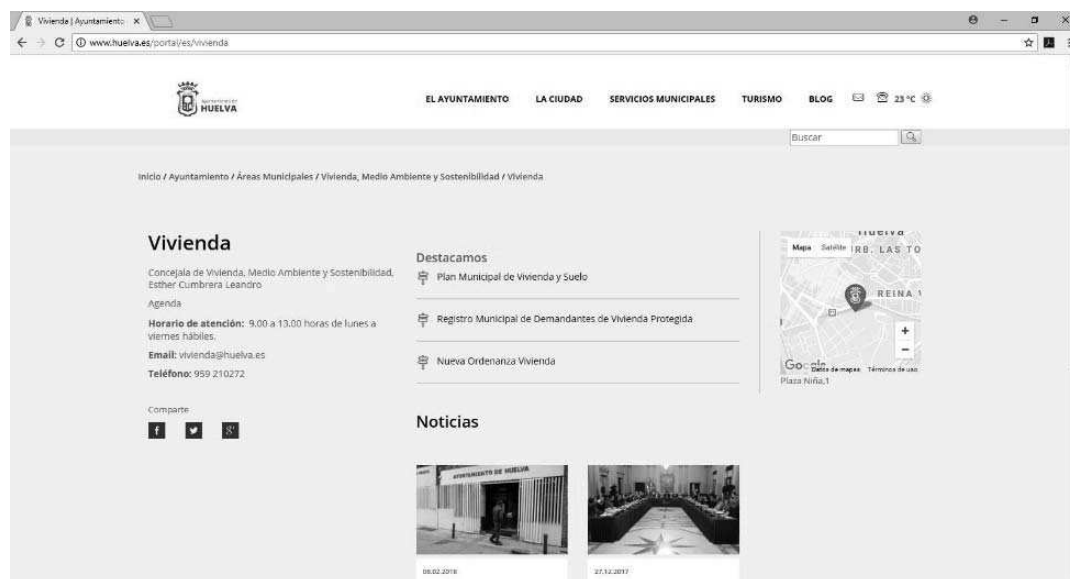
Vivienda | Ayuntamiento ×

www.huelva.es/portal/es/vivienda

Ayuntamiento de HUELVA

EL AYUNTAMIENTO LA CIUDAD SERVICIOS MUNICIPALES TURISMO BLOG 23 °C

Buscar

Inicio / Ayuntamiento / Áreas Municipales / Vivienda, Medio Ambiente y Sostenibilidad / Vivienda

Vivienda

Concejala de Vivienda, Medio Ambiente y Sostenibilidad, Esther Cumbrera Leandro

Agenda

Horario de atención: 9.00 a 13.00 horas de lunes a viernes hábiles.

Email: vivienda@huelva.es

Teléfono: 959 210272

Comparte

Destacamos

Plan Municipal de Vivienda y Suelo

Registro Municipal de Demandantes de Vivienda Protegida

Nueva Ordenanza Vivienda

Noticias

AYUNTAMIENTO DE HUELVA

08.02.2018

27.12.2017

Mapa Satélite

Huelva

RB. LAS TO

REINA

Google Datos de mapas Términos de uso

Plaza Niña,1